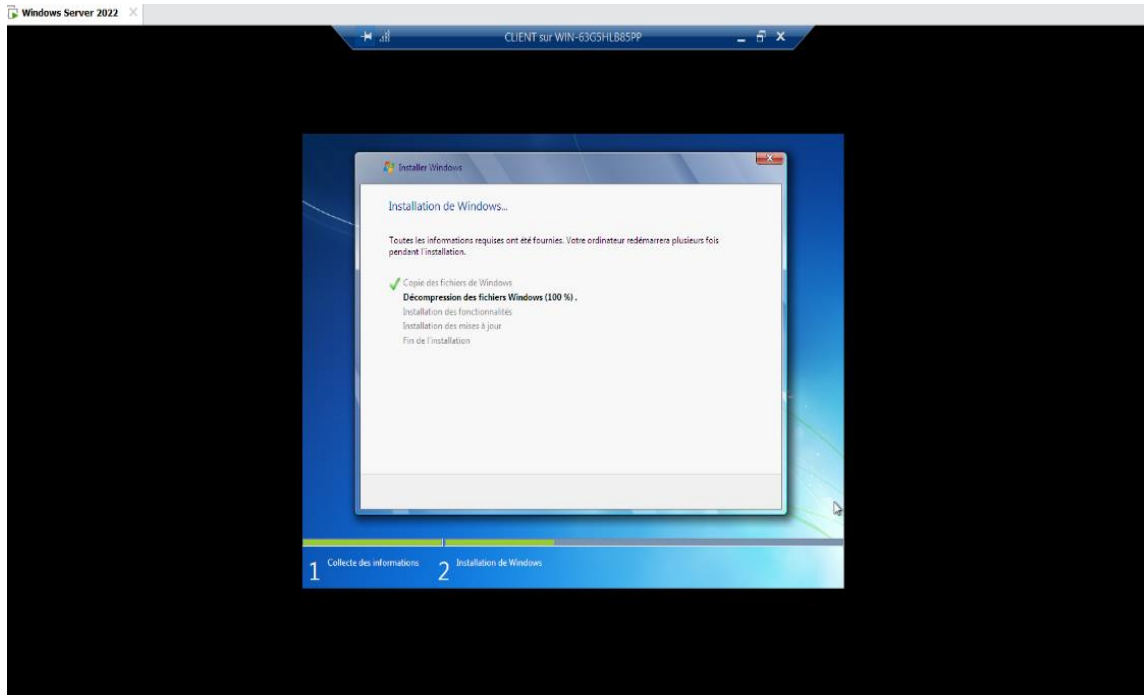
Windows Server 2022

CLIENT sur WIN-63G5HLB85PP

Installer Windows

Installation de Windows...

Toutes les informations requises ont été fournies. Votre ordinateur redémarrera plusieurs fois pendant l'installation.

Copie des fichiers de Windows
Décompression des fichiers Windows (100 %) .
Installation des fonctionnalités
Installation des mises à jour
Fin de l'installation

1 Collecte des informations
2 Installation de Windows